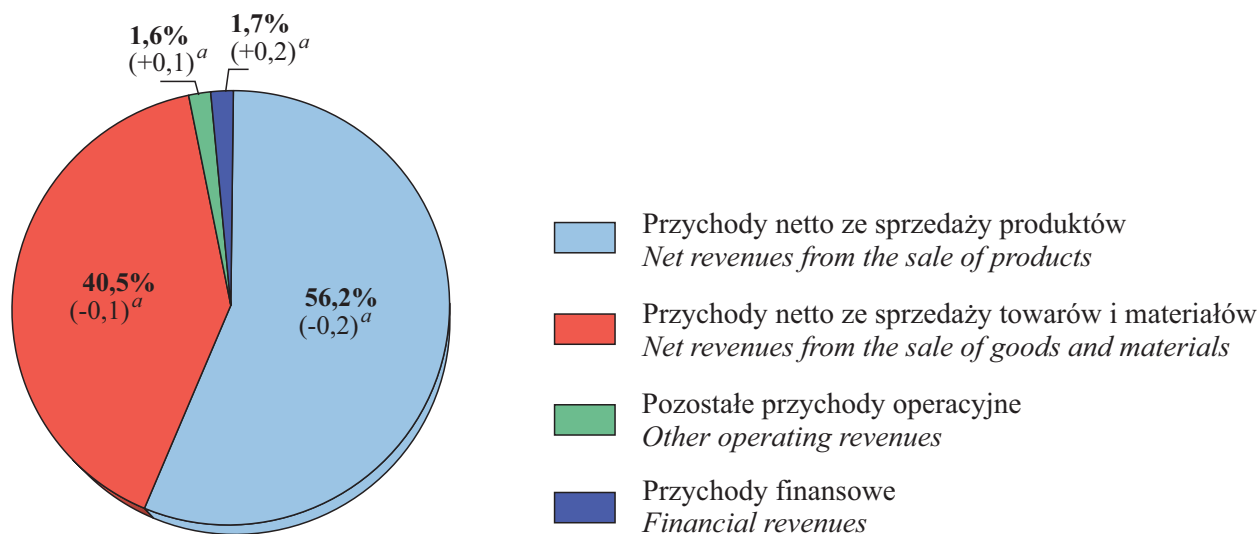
1,6%
(+0,1)$^a$

1,7%
(+0,2)$^a$

40,5%
(-0,1)$^a$

56,2%
(-0,2)$^a$

Przychody netto ze sprzedaży produktów
*Net revenues from the sale of products*

Przychody netto ze sprzedaży towarów i materiałów
*Net revenues from the sale of goods and materials*

Pozostałe przychody operacyjne
*Other operating revenues*

Przychody finansowe
*Financial revenues*